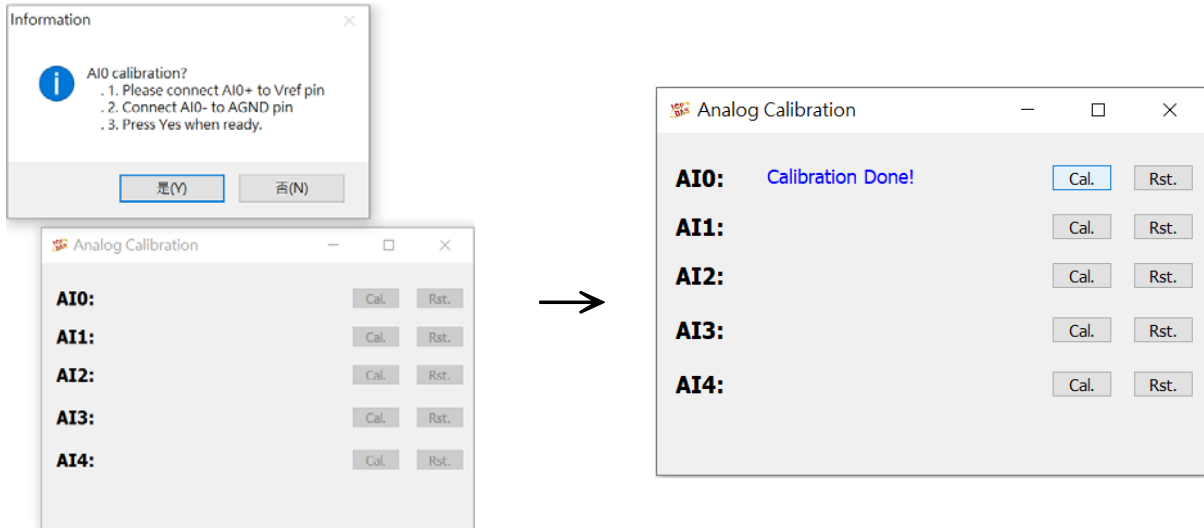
Information

AI0 calibration?
. 1. Please connect AI0+ to Vref pin
. 2. Connect AI0- to AGND pin
. 3. Press Yes when ready.

是(Y) 否(N)

Analog Calibration

AI0: Cal. Rst.
AI1: Cal. Rst.
AI2: Cal. Rst.
AI3: Cal. Rst.
AI4: Cal. Rst.

Analog Calibration

AI0: Calibration Done! Cal. Rst.
AI1: Cal. Rst.
AI2: Cal. Rst.
AI3: Cal. Rst.
AI4: Cal. Rst.